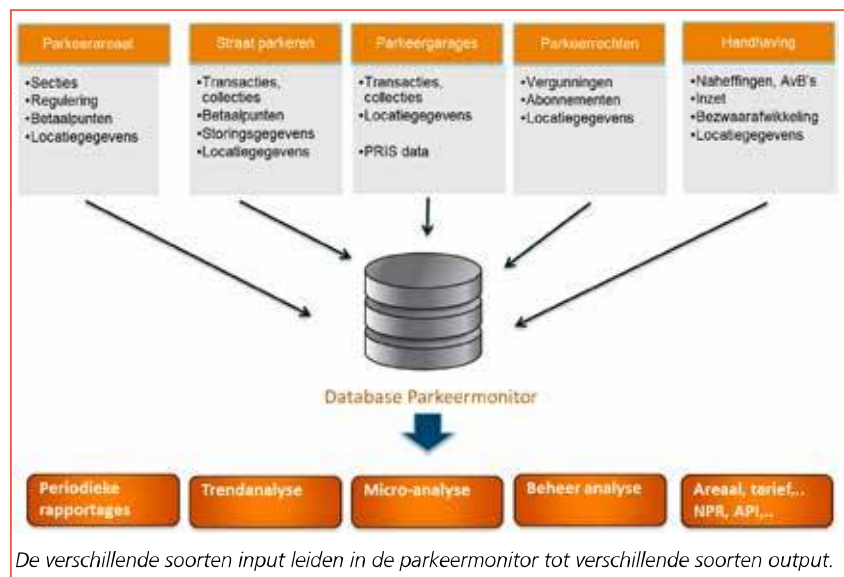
Parkeerareaal

•Secties
•Regulering
•Betaalpunten
•Locatiegegevens

Straat parkeren

•Transacties, collecties
•Betaalpunten
•Storingsgegevens
•Locatiegegevens

Parkeergarages

•Transacties, collecties
•Locatiegegevens

•PRIS data

Parkeerrechten

•Vergunningen
•Abonnementen
•Locatiegegevens

Handhaving

•Naheffingen, AvB's
•Inzet
•Bezwaarafwikkeling
•Locatiegegevens

Database Parkeermonitor

Periodieke rapportages

Trendanalyse

Micro-analyse

Beheer analyse

Areaal, tarief,.. NPR, API,...

De verschillende soorten input leiden in de parkeermonitor tot verschillende soorten output.